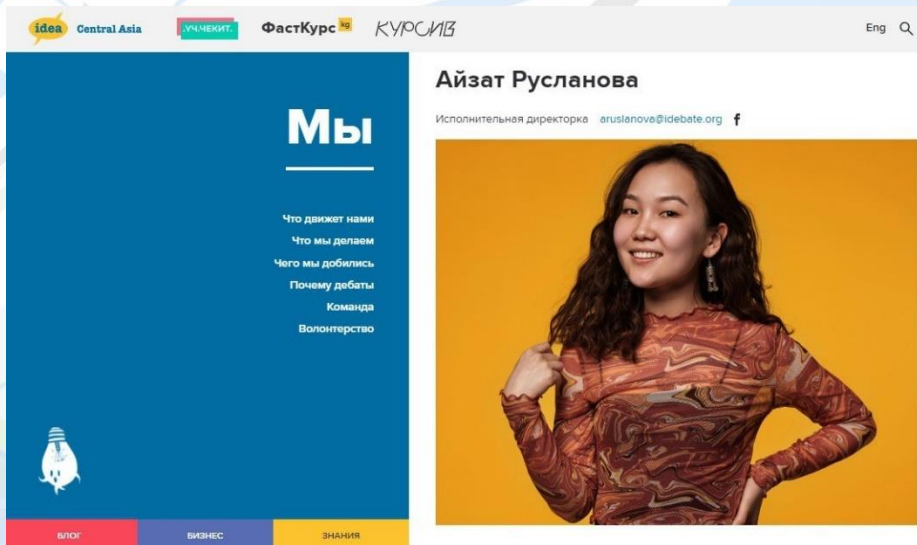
idea Central Asia

.УЧ.ЧЕКИТ.

ФастКурс kg

КУРСИВ

Eng

Мы

Что движет нами
Что мы делаем
Чего мы добились
Почему дебаты
Команда
Волонтерство

Айзат Русланова

Исполнительная директорка aruslanova@idebate.org f

БЛОГ

БИЗНЕС

ЗНАНИЯ